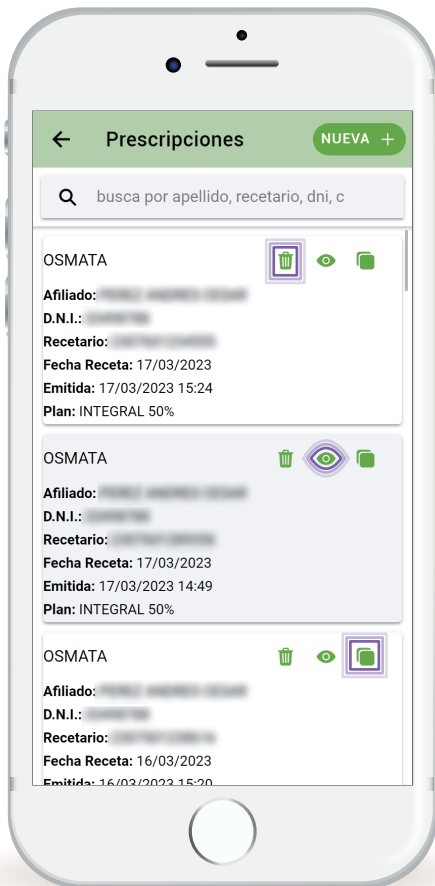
Prescripciones

NUEVA +

busca por apellido, recetario, dni, c

OSMATA

Afiliado: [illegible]
D.N.I.: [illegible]
Recetario: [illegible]
Fecha Receta: 17/03/2023
Emitida: 17/03/2023 15:24
Plan: INTEGRAL 50%

OSMATA

Afiliado: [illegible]
D.N.I.: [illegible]
Recetario: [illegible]
Fecha Receta: 17/03/2023
Emitida: 17/03/2023 14:49
Plan: INTEGRAL 50%

OSMATA

Afiliado: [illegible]
D.N.I.: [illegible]
Recetario: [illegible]
Fecha Receta: 16/03/2023
Emitida: 16/03/2023 15:20